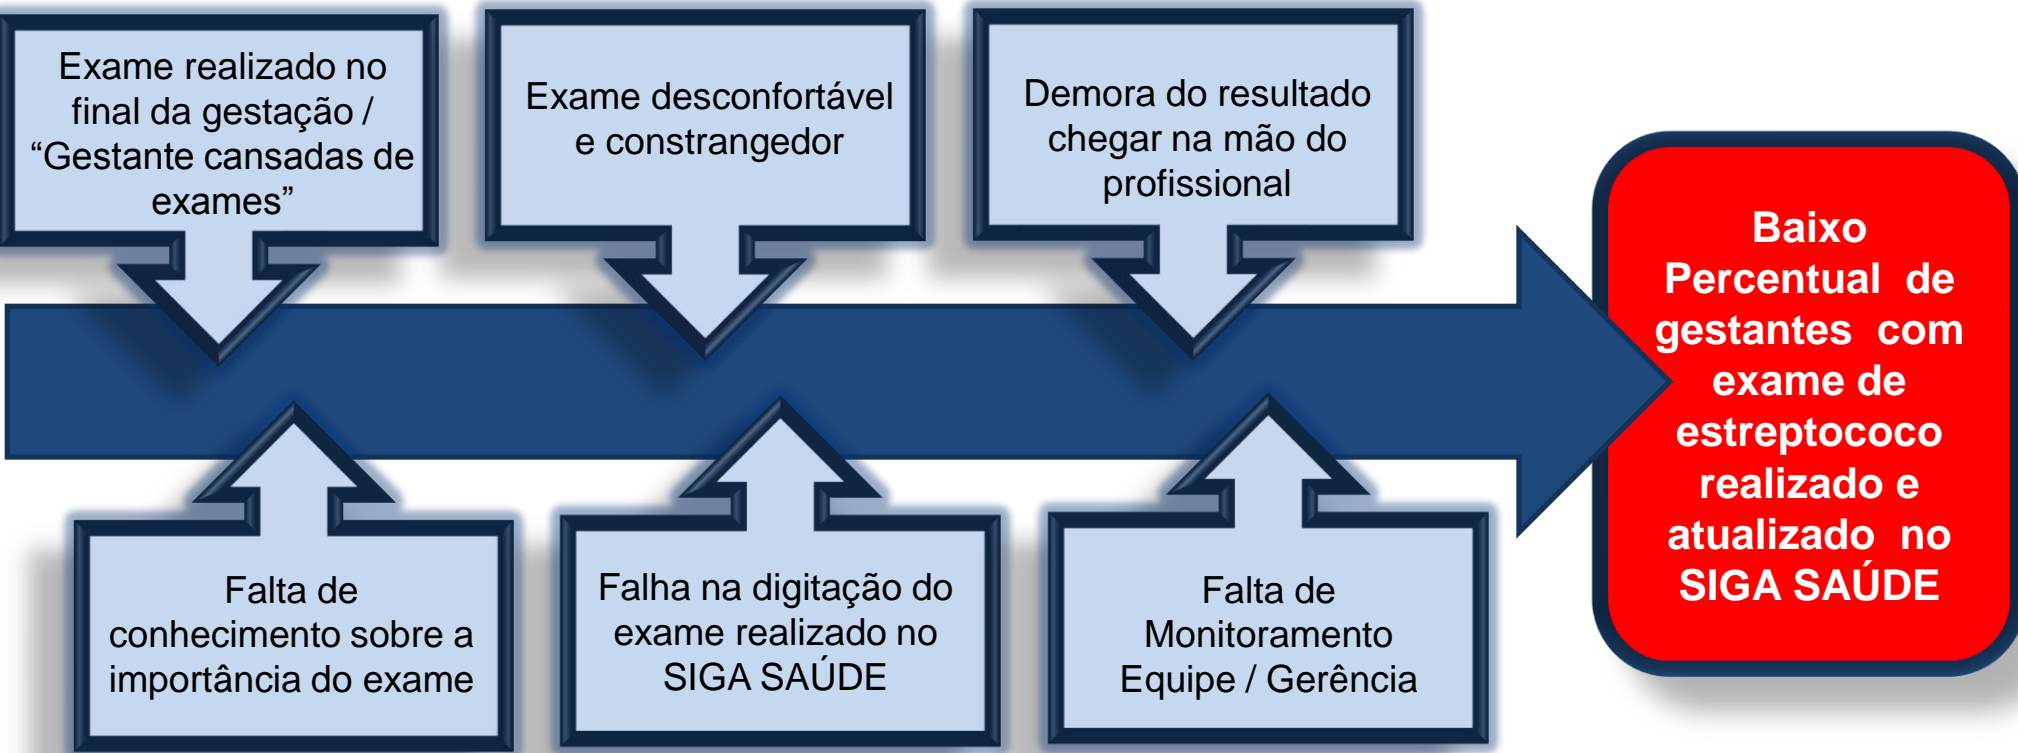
Exame realizado no final da gestação / “Gestante cansadas de exames”

Exame desconfortável e constrangedor

Demora do resultado chegar na mão do profissional

Falta de conhecimento sobre a importância do exame

Falha na digitação do exame realizado no SIGA SAÚDE

Falta de Monitoramento Equipe / Gerência

Baixo Percentual de gestantes com exame de estreptococo realizado e atualizado no SIGA SAÚDE